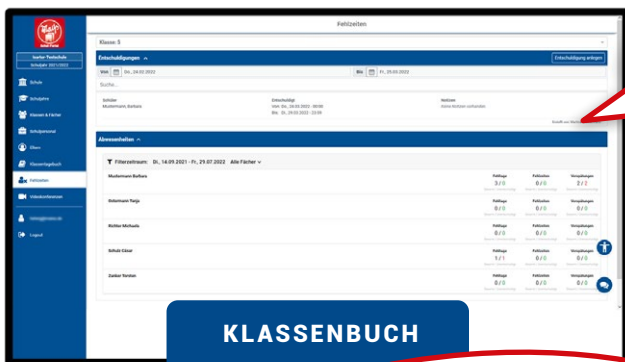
Fehlzeiten

Klasse 5

Entschuldigungen ^

Entschuldigung anlegen

Von Do., 24.02.2022

Bis Fr., 25.03.2022

Suche...

Schüler
Mustermann Barbara

Entschuldigt
Von: Do., 24.03.2022 - 00:00
Bis: Do., 24.03.2022 - 23:59

Notizen
Keine Notizen vorhanden

Abwesenheiten ^

Filterzeitraum: Di., 14.09.2021 - Fr., 29.07.2022 Alle Fächer

Mustermann Barbara
Fehltage 3 / 0
Fehlstden 0 / 0
Verspätungen 2 / 2

Ostermann Tanja
Fehltage 0 / 0
Fehlstden 0 / 0
Verspätungen 0 / 0

Richter Michaela
Fehltage 0 / 0
Fehlstden 0 / 0
Verspätungen 0 / 0

Schulz Cäsar
Fehltage 1 / 1
Fehlstden 0 / 0
Verspätungen 0 / 0

Zanker Torsten
Fehltage 0 / 0
Fehlstden 0 / 0
Verspätungen 0 / 0

Muster-Testschule
Schuljahr 2021/2022

Schule
Schuljahre
Klassen & Fächer
Schulpersonal
Eltern
Klassentagebuch
Fehlzeiten
Videokonferenzen
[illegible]
Logout

KLASSENBUCH